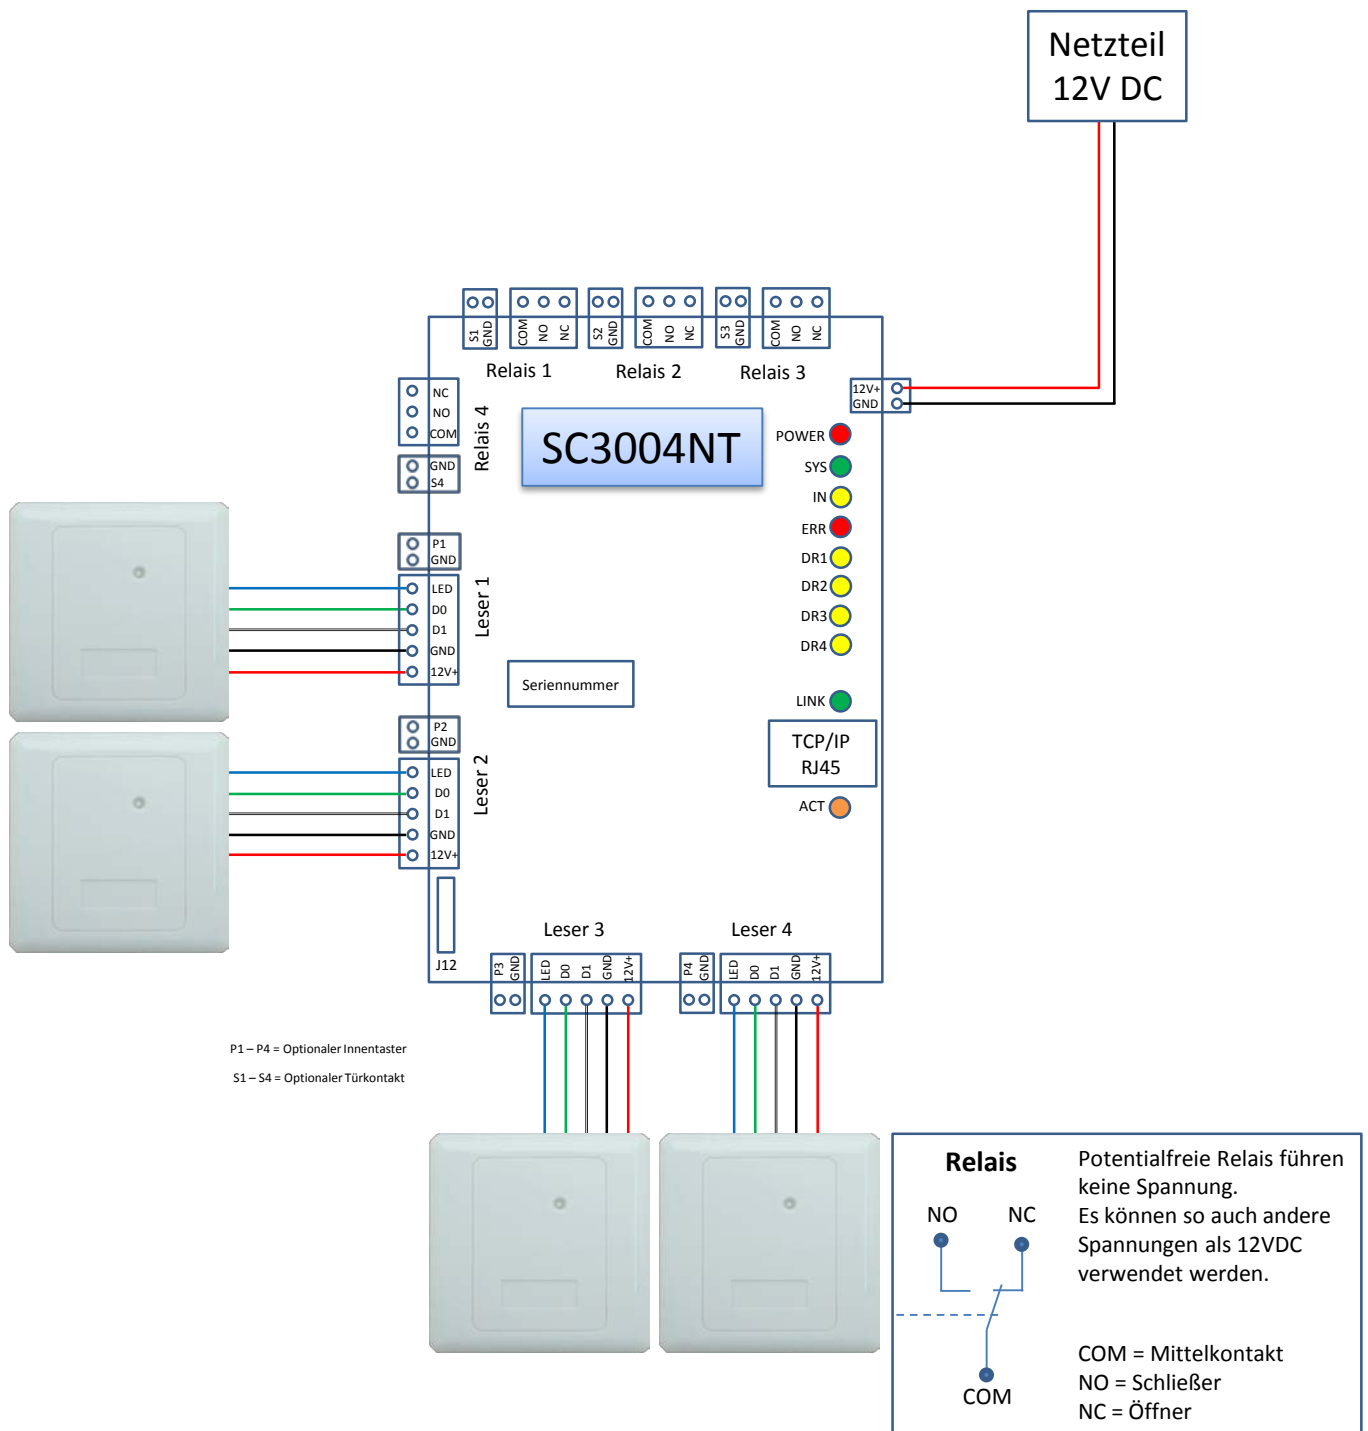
Netzteil
12V DC

S1 GND
COM NO NC
S2 GND
COM NO NC
S3 GND
COM NO NC

Relais 1
Relais 2
Relais 3

12V+
GND

NC
NO
COM
Relais 4
GND
S4

SC3004NT

POWER
SYS
IN
ERR
DR1
DR2
DR3
DR4

P1
GND
LED
D0
D1
GND
12V+
Leser 1

Seriennummer

LINK
TCP/IP
RJ45
ACT

P2
GND
LED
D0
D1
GND
12V+
Leser 2

J12

Leser 3
P3 GND
LED D0 D1 GND 12V+

Leser 4
P4 GND
LED D0 D1 GND 12V+

P1 – P4 = Optionaler Innentaster
S1 – S4 = Optionaler Türkontakt

Relais
NO
NC
COM

Potentialfreie Relais führen keine Spannung.
Es können so auch andere Spannungen als 12VDC verwendet werden.

COM = Mittelkontakt
NO = Schließer
NC = Öffner